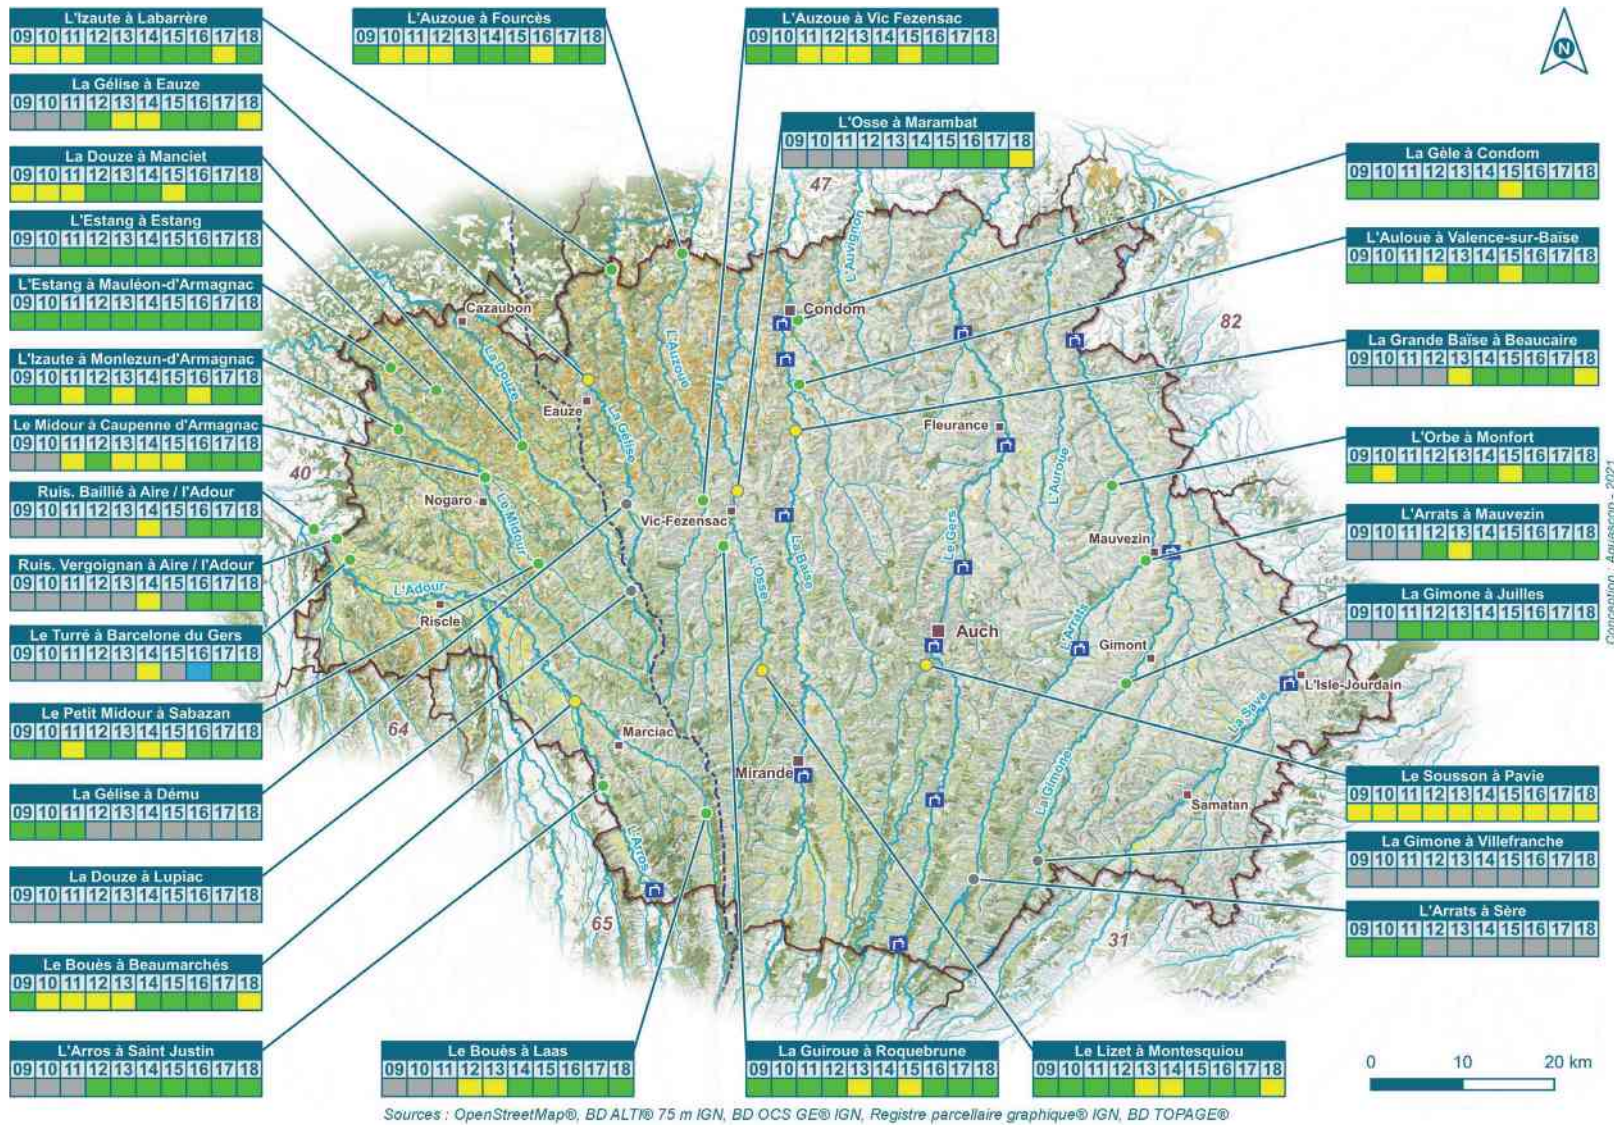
L'Izaute à Labarrère
| 09 | 10 | 11 | 12 | 13 | 14 | 15 | 16 | 17 | 18 |
|---|---|---|---|---|---|---|---|---|---|

L'Auzoue à Fourcès
| 09 | 10 | 11 | 12 | 13 | 14 | 15 | 16 | 17 | 18 |
|---|---|---|---|---|---|---|---|---|---|

L'Auzoue à Vic Fezensac
| 09 | 10 | 11 | 12 | 13 | 14 | 15 | 16 | 17 | 18 |
|---|---|---|---|---|---|---|---|---|---|

La Gélise à Eauze
| 09 | 10 | 11 | 12 | 13 | 14 | 15 | 16 | 17 | 18 |
|---|---|---|---|---|---|---|---|---|---|

L'Osse à Marambat
| 09 | 10 | 11 | 12 | 13 | 14 | 15 | 16 | 17 | 18 |
|---|---|---|---|---|---|---|---|---|---|

La Douze à Manciet
| 09 | 10 | 11 | 12 | 13 | 14 | 15 | 16 | 17 | 18 |
|---|---|---|---|---|---|---|---|---|---|

La Gèle à Condom
| 09 | 10 | 11 | 12 | 13 | 14 | 15 | 16 | 17 | 18 |
|---|---|---|---|---|---|---|---|---|---|

L'Estang à Estang
| 09 | 10 | 11 | 12 | 13 | 14 | 15 | 16 | 17 | 18 |
|---|---|---|---|---|---|---|---|---|---|

L'Auloue à Valence-sur-Baïse
| 09 | 10 | 11 | 12 | 13 | 14 | 15 | 16 | 17 | 18 |
|---|---|---|---|---|---|---|---|---|---|

L'Estang à Mauléon-d'Armagnac
| 09 | 10 | 11 | 12 | 13 | 14 | 15 | 16 | 17 | 18 |
|---|---|---|---|---|---|---|---|---|---|

La Grande Baïse à Beaucaire
| 09 | 10 | 11 | 12 | 13 | 14 | 15 | 16 | 17 | 18 |
|---|---|---|---|---|---|---|---|---|---|

L'Izaute à Monlezun-d'Armagnac
| 09 | 10 | 11 | 12 | 13 | 14 | 15 | 16 | 17 | 18 |
|---|---|---|---|---|---|---|---|---|---|

Le Midour à Caupenne d'Armagnac
| 09 | 10 | 11 | 12 | 13 | 14 | 15 | 16 | 17 | 18 |
|---|---|---|---|---|---|---|---|---|---|

L'Orbe à Monfort
| 09 | 10 | 11 | 12 | 13 | 14 | 15 | 16 | 17 | 18 |
|---|---|---|---|---|---|---|---|---|---|

Ruis. Baillié à Aire / l'Adour
| 09 | 10 | 11 | 12 | 13 | 14 | 15 | 16 | 17 | 18 |
|---|---|---|---|---|---|---|---|---|---|

L'Arrats à Mauvezin
| 09 | 10 | 11 | 12 | 13 | 14 | 15 | 16 | 17 | 18 |
|---|---|---|---|---|---|---|---|---|---|

Ruis. Vergoignan à Aire / l'Adour
| 09 | 10 | 11 | 12 | 13 | 14 | 15 | 16 | 17 | 18 |
|---|---|---|---|---|---|---|---|---|---|

La Gimone à Juilles
| 09 | 10 | 11 | 12 | 13 | 14 | 15 | 16 | 17 | 18 |
|---|---|---|---|---|---|---|---|---|---|

Le Turré à Barcelone du Gers
| 09 | 10 | 11 | 12 | 13 | 14 | 15 | 16 | 17 | 18 |
|---|---|---|---|---|---|---|---|---|---|

Le Petit Midour à Sabazan
| 09 | 10 | 11 | 12 | 13 | 14 | 15 | 16 | 17 | 18 |
|---|---|---|---|---|---|---|---|---|---|

Le Sousson à Pavie
| 09 | 10 | 11 | 12 | 13 | 14 | 15 | 16 | 17 | 18 |
|---|---|---|---|---|---|---|---|---|---|

La Gélise à Dému
| 09 | 10 | 11 | 12 | 13 | 14 | 15 | 16 | 17 | 18 |
|---|---|---|---|---|---|---|---|---|---|

La Gimone à Villefranche
| 09 | 10 | 11 | 12 | 13 | 14 | 15 | 16 | 17 | 18 |
|---|---|---|---|---|---|---|---|---|---|

La Douze à Lupiac
| 09 | 10 | 11 | 12 | 13 | 14 | 15 | 16 | 17 | 18 |
|---|---|---|---|---|---|---|---|---|---|

L'Arrats à Sère
| 09 | 10 | 11 | 12 | 13 | 14 | 15 | 16 | 17 | 18 |
|---|---|---|---|---|---|---|---|---|---|

Le Bouès à Beaumarchés
| 09 | 10 | 11 | 12 | 13 | 14 | 15 | 16 | 17 | 18 |
|---|---|---|---|---|---|---|---|---|---|

L'Arros à Saint Justin
| 09 | 10 | 11 | 12 | 13 | 14 | 15 | 16 | 17 | 18 |
|---|---|---|---|---|---|---|---|---|---|

Le Bouès à Laas
| 09 | 10 | 11 | 12 | 13 | 14 | 15 | 16 | 17 | 18 |
|---|---|---|---|---|---|---|---|---|---|

La Guiroue à Roquebrune
| 09 | 10 | 11 | 12 | 13 | 14 | 15 | 16 | 17 | 18 |
|---|---|---|---|---|---|---|---|---|---|

Le Lizet à Montesquiou
| 09 | 10 | 11 | 12 | 13 | 14 | 15 | 16 | 17 | 18 |
|---|---|---|---|---|---|---|---|---|---|

N

47 82 40 64 65 31

Cazaubon Condom Eauze Fleurance Nogaro Vic-Fezensac Mauvezin Auch Gimont Riscle L'Isle-Jourdain Marciac Mirande Samatan

L'Auvignon L'Auzoue La Douze La Gélise Le Midour L'Adour L'Osse La Baïse Le Gers L'Arrats L'Auroue La Save La Gimone L'Arros

0 10 20 km

Conception : Aquascop - 2021

Sources : OpenStreetMap®, BD ALTI® 75 m IGN, BD OCS GE® IGN, Registre parcellaire graphique® IGN, BD TOPAGE®